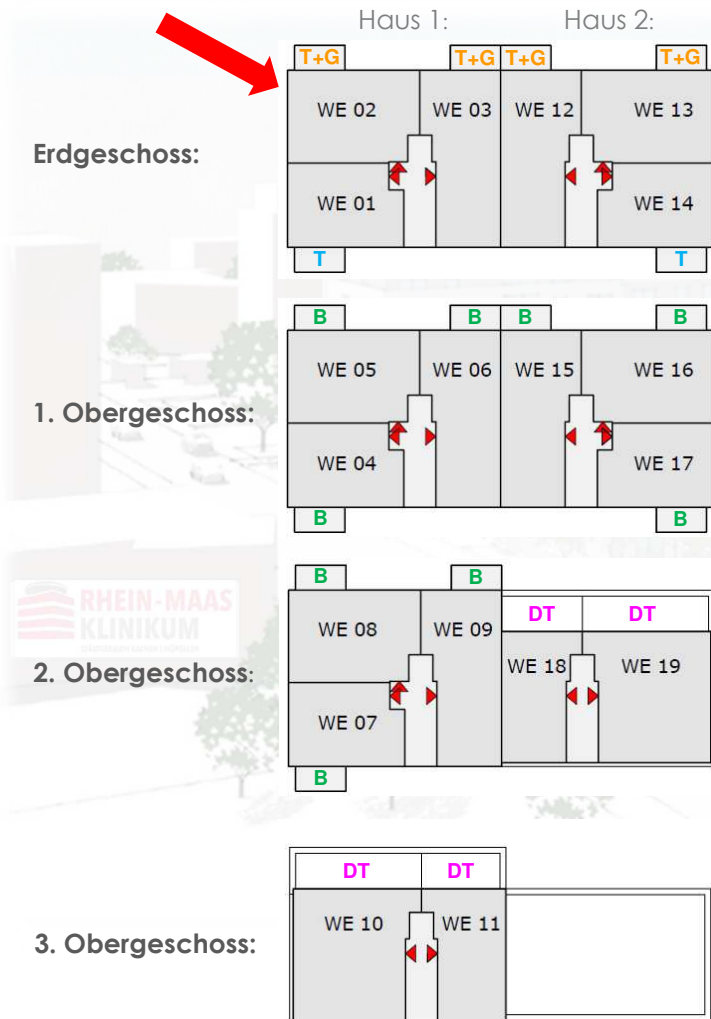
Haus 1: Haus 2:

T+G T+G T+G T+G

Erdgeschoss:

WE 02 WE 03 WE 12 WE 13

WE 01 WE 14

T T

B B B B

1. Obergeschoss:

WE 05 WE 06 WE 15 WE 16

WE 04 WE 17

B B

B B

RHEIN-MAAS KLINIKUM

2. Obergeschoss:

WE 08 WE 09

DT DT

WE 18 WE 19

WE 07

B

DT DT

3. Obergeschoss:

WE 10 WE 11